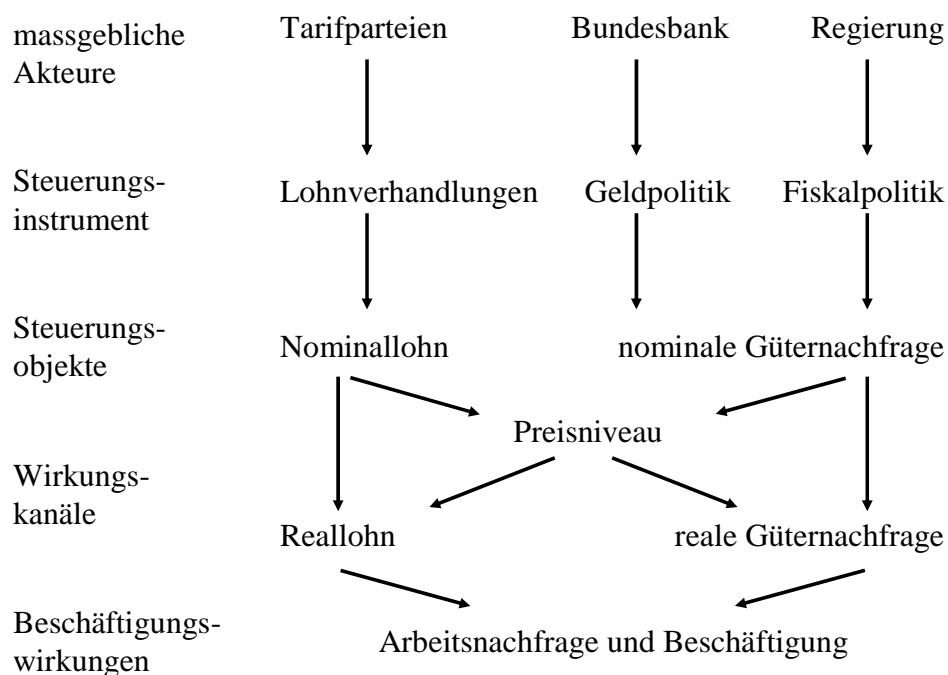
massgebliche Akteure

Tarifparteien

Bundesbank

Regierung

Steuerungsinstrument

Lohnverhandlungen

Geldpolitik

Fiskalpolitik

Steuerungsobjekte

Nominallohn

nominale Güternachfrage

Preisniveau

Wirkungskanäle

Reallohn

reale Güternachfrage

Beschäftigungswirkungen

Arbeitsnachfrage und Beschäftigung